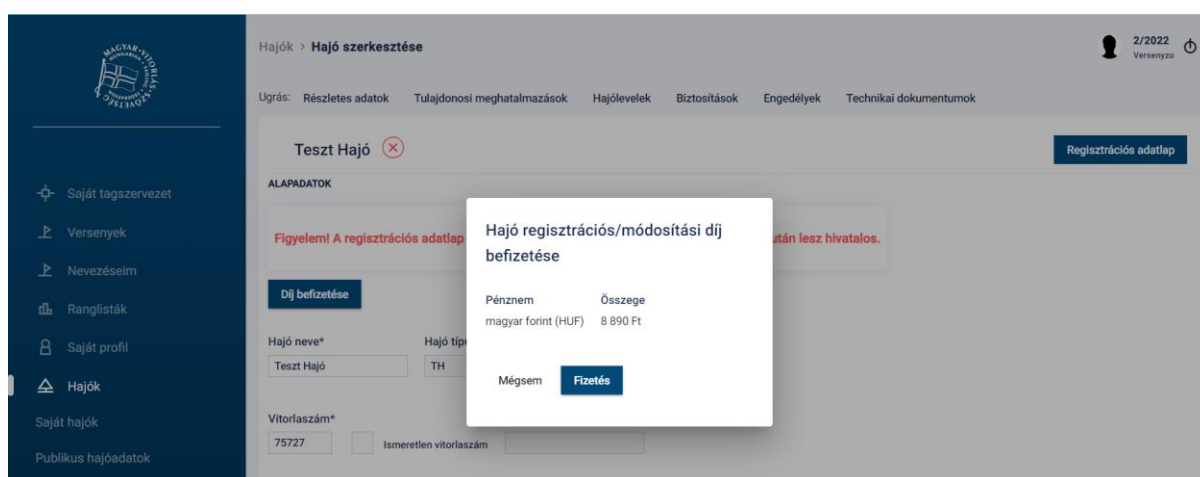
MAGYAR VITORLÁS SZÖVETSÉG

Saját tagszervezet
Versenyek
Nevezéseim
Ranglisták
Saját profil
Hajók
Saját hajók
Publikus hajóadatok

Hajók > Hajó szerkesztése

2/2022
Versenyzo

Ugrás: Részletes adatok Tulajdonosi meghatalmazások Hajólevelek Biztosítások Engedélyek Technikai dokumentumok

Teszt Hajó

Regisztrációs adatlap

ALAPADATOK

Figyelem! A regisztrációs adatlap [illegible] után lesz hivatalos.

Díj befizetése

Hajó neve*
Teszt Hajó

Hajó típ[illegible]
TH

Vitorlaszám*
75727
Ismeretlen vitorlaszám

Hajó regisztrációs/módosítási díj befizetése

| Pénznem | Összege |
|---|---|
| magyar forint (HUF) | 8 890 Ft |

Mégsem
Fizetés